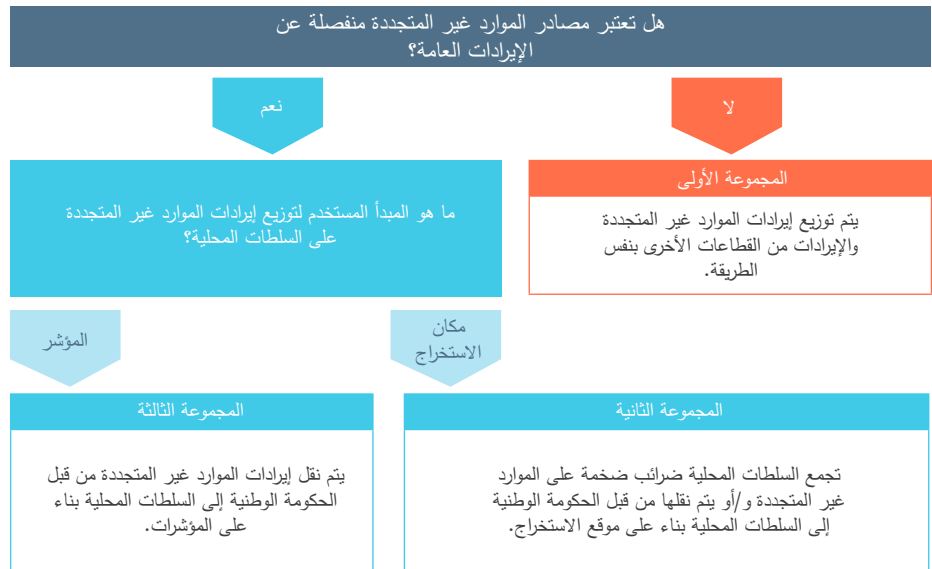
هل تعتبر مصادر الموارد غير المتجددة منفصلة عن الإيرادات العامة؟

لا

نعم

المجموعة الأولى

يتم توزيع إيرادات الموارد غير المتجددة والإيرادات من القطاعات الأخرى بنفس الطريقة.

ما هو المبدأ المستخدم لتوزيع إيرادات الموارد غير المتجددة على السلطات المحلية؟

مكان الاستخراج

المؤشر

المجموعة الثانية

تجمع السلطات المحلية ضرائب ضخمة على الموارد غير المتجددة و/أو يتم نقلها من قبل الحكومة الوطنية إلى السلطات المحلية بناء على موقع الاستخراج.

المجموعة الثالثة

يتم نقل إيرادات الموارد غير المتجددة من قبل الحكومة الوطنية إلى السلطات المحلية بناء على المؤشرات.